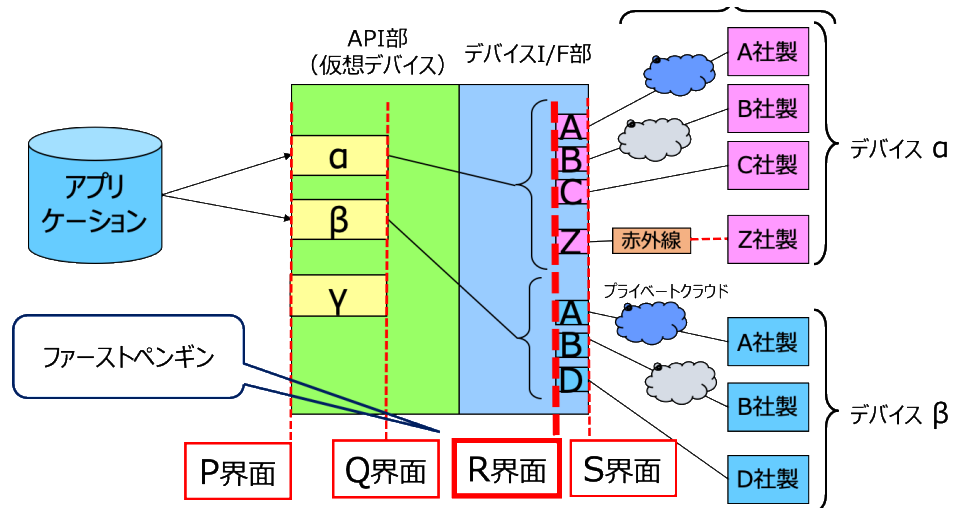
API部
(仮想デバイス)

デバイスI/F部

アプリケーション

α

β

γ

A
B
C
Z

A
B
D

A社製
B社製
C社製
赤外線
Z社製

デバイス α

プライベートクラウド

A社製
B社製
D社製

デバイス β

ファーストペンギン

P界面
Q界面
R界面
S界面